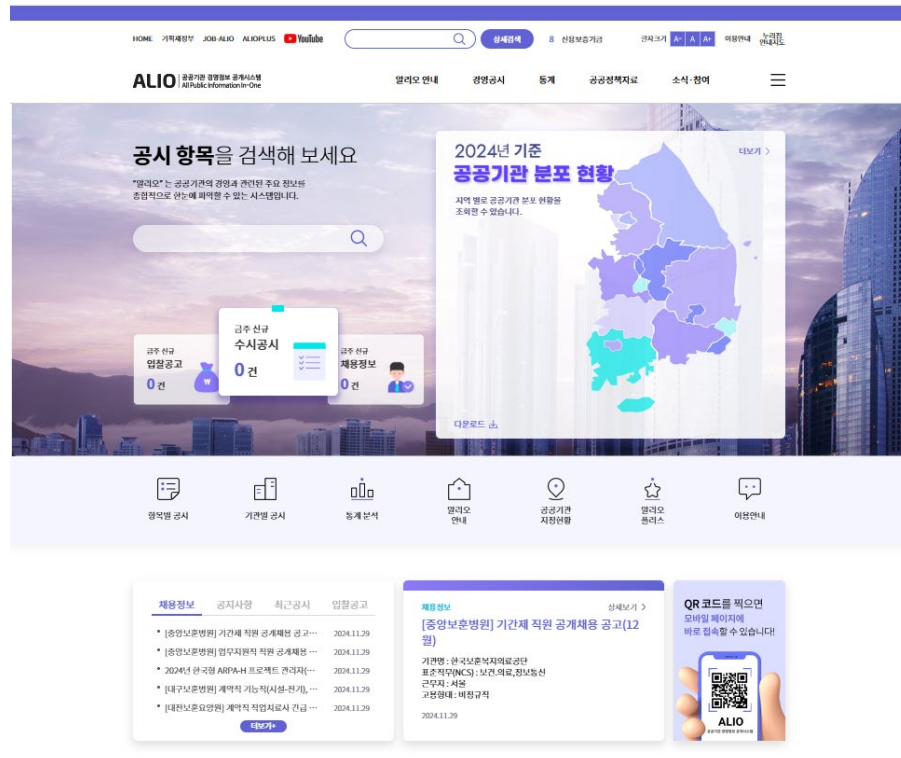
HOME 기획재정부 JOB-ALIO ALIOPLUS YouTube

상세검색

신임보증기금

글자크기 A- A A+ 이용안내 누리집 안내지도

ALIO 공공기관 경영정보 공개시스템 All Public Information In-One

알리오 안내 경영공시 통계 공공정책자료 소식·참여

공시 항목을 검색해 보세요

"알리오"는 공공기관의 경영과 관련된 주요 정보를 종합적으로 한눈에 파악할 수 있는 시스템입니다.

2024년 기준
공공기관 분포 현황

더보기 >

지역 별로 공공기관 분포 현황을 조회할 수 있습니다.

다운로드

금주 신규
입찰공고
0 건

금주 신규
수시공시
0 건

금주 신규
채용정보
0 건

항목별 공시

기관별 공시

통계 분석

알리오 안내

공공기관 지정현황

알리오 플러스

이용안내

채용정보 공지사항 최근공시 입찰공고

• [중앙보훈병원] 기간제 직원 공개채용 공고… 2024.11.29
• [중앙보훈병원] 업무지원직 직원 공개채용… 2024.11.29
• 2024년 한국형 ARPA-H 프로젝트 관리자(… 2024.11.29
• [대구보훈병원] 계약직 기능직(시설-전기), … 2024.11.29
• [대전보훈요양원] 계약직 작업치료사 긴급 … 2024.11.29

더보기+

채용정보

상세보기 >

[중앙보훈병원] 기간제 직원 공개채용 공고(12월)

기관명 : 한국보훈복지의료공단
표준직무(NCS) : 보건.의료,정보통신
근무지 : 서울
고용형태 : 비정규직

2024.11.29

QR 코드를 찍으면 모바일 페이지에 바로 접속할 수 있습니다!

ALIO
공공기관 경영정보 공개시스템